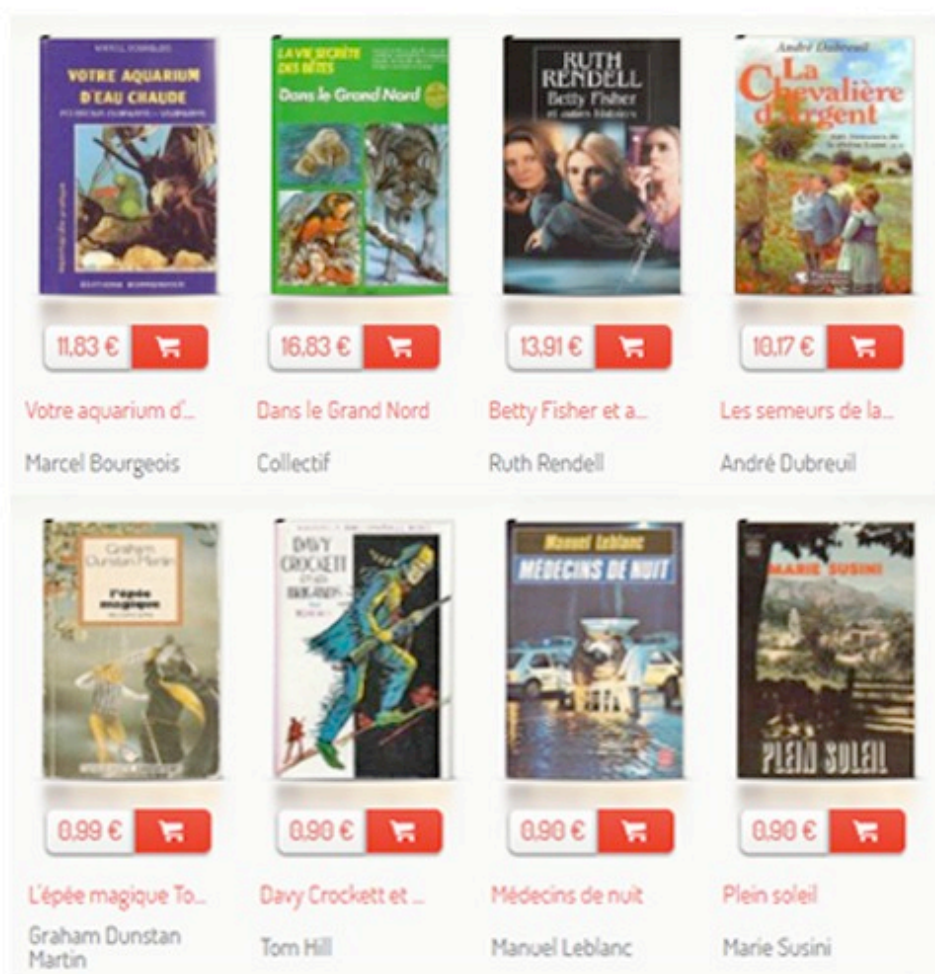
MARCEL BOURGEOIS
VOTRE AQUARIUM D'EAU CHAUDE
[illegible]
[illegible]
EDITIONS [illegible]

LA VIE SECRÈTE DES BÊTES
Dans le Grand Nord

RUTH RENDELL
Betty Fisher
et autres histoires

André Dubreuil
La Chevalière d'Argent

11,83 €
Votre aquarium d'...
Marcel Bourgeois

16,83 €
Dans le Grand Nord
Collectif

13,91 €
Betty Fisher et a...
Ruth Rendell

10,17 €
Les semeurs de la...
André Dubreuil

Graham Dunstan Martin
l'épée magique

DAVY CROCKETT ET LES BRIGANDS

Manuel Leblanc
MÉDECINS DE NUIT

MARIE SUSINI
PLEIN SOLEIL

0,99 €
L'épée magique To...
Graham Dunstan Martin

0,90 €
Davy Crockett et ...
Tom Hill

0,90 €
Médecins de nuit
Manuel Leblanc

0,90 €
Plein soleil
Marie Susini